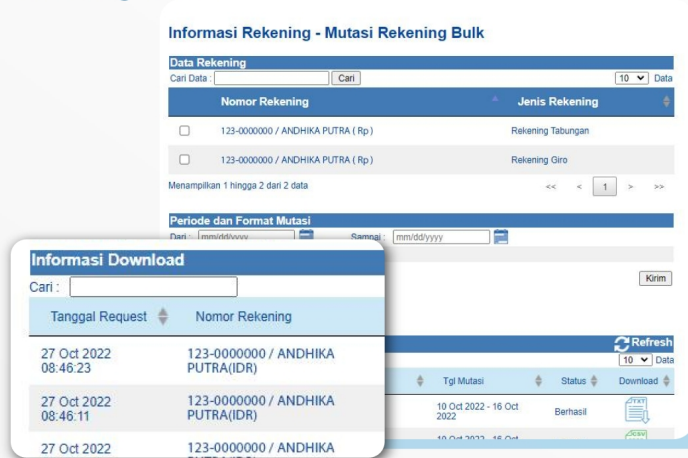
Informasi Rekening - Mutasi Rekening Bulk

Data Rekening

Cari Data : Cari

10 Data

| | Nomor Rekening | Jenis Rekening |
|---|---|---|
| ☐ | 123-0000000 / ANDHIKA PUTRA ( Rp ) | Rekening Tabungan |
| ☐ | 123-0000000 / ANDHIKA PUTRA ( Rp ) | Rekening Giro |

Menampilkan 1 hingga 2 dari 2 data

<< < 1 > >>

Periode dan Format Mutasi

Dari : mm/dd/yyyy Sampai : mm/dd/yyyy

Kirim

Informasi Download

Cari :

| Tanggal Request | Nomor Rekening |
|---|---|
| 27 Oct 2022 08:46:23 | 123-0000000 / ANDHIKA PUTRA(IDR) |
| 27 Oct 2022 08:46:11 | 123-0000000 / ANDHIKA PUTRA(IDR) |
| 27 Oct 2022 | 123-0000000 / ANDHIKA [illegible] |

Refresh

10 Data

| Tgl Mutasi | Status | Download |
|---|---|---|
| 10 Oct 2022 - 16 Oct 2022 | Berhasil | TXT |
| 10 Oct 2022 - 16 Oct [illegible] | | CSV |